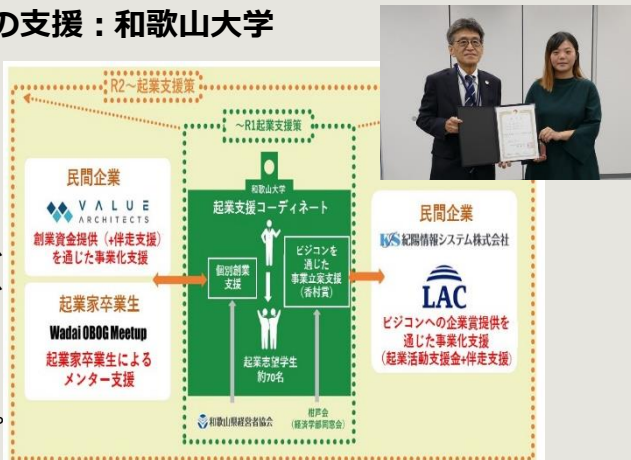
の支援：和歌山大学

R2～起業支援策

～R1起業支援策

和歌山大学

起業支援コーディネート

民間企業

VALUE ARCHITECTS

創業資金提供（+伴走支援）を通じた事業化支援

起業家卒業生

Wadai OBOG Meetup

起業家卒業生によるメンター支援

個別創業支援

ビジコンを通じた事業立案支援（香村賞）

起業志望学生約70名

和歌山県経営者協会

樹芦会（経済学部同窓会）

民間企業

紀陽情報システム株式会社

LAC

ビジコンへの企業賞提供を通じた事業化支援（起業活動支援金+伴走支援）